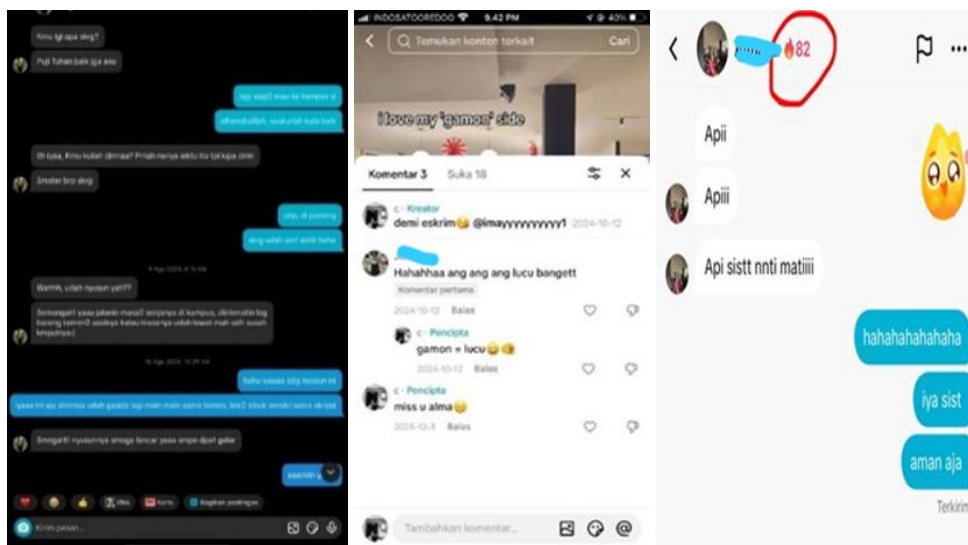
Kmu lgi apa skrg?

Puji Tuhan baik jga asu

lgi siap2 mau ke kampus si

alhamdulillah, syukurlah kalo baik

Eh iyaa, Kmu kuliah dimna? Pdahl nanya waktu itu tpi lupa diriri

Smster brp skrg

oke, di pasting

Skrg udah smt akhir hehe

Wahhh, udah nyusun yah??

Semangat!! yaaa jalanin masa2 senjanya di kampus, diciekmatin tuh barang temen2 soalnya kalau masanya udah lewat mah sih susah kmpulnya)

hehe yaaaa sdg nyusun ini

iyaaa ini aja dimnya udah gaada lgi main main sama temen, bts2 sibuk sendiri sama skripsi

Semagat!! nyusunnya smoga lancar yaaa smpe dpat gelar

Kirim pesan...

INDOSATOOREDOO 9:42 PM 40%

Temukan konten terkait Cari

i love my 'gamon' side

Komentar 3 Suka 18

c · Kreator
demi eskrim😂 @imayyyyyyyyyy1 2024-10-12

Hahahhaa ang ang ang lucu bangett
Komentar pertama
2024-10-12 Balas

c · Pencipta
gamon = lucu😂😂
2024-10-12 Balas

c · Pencipta
miss u alma😂
2025-12-3 Balas

Tambahkan komentar...

82

Apii

Apiii

Api sistt nnti matiii

hahahahahahaha

iya sist

aman aja

Terkirim